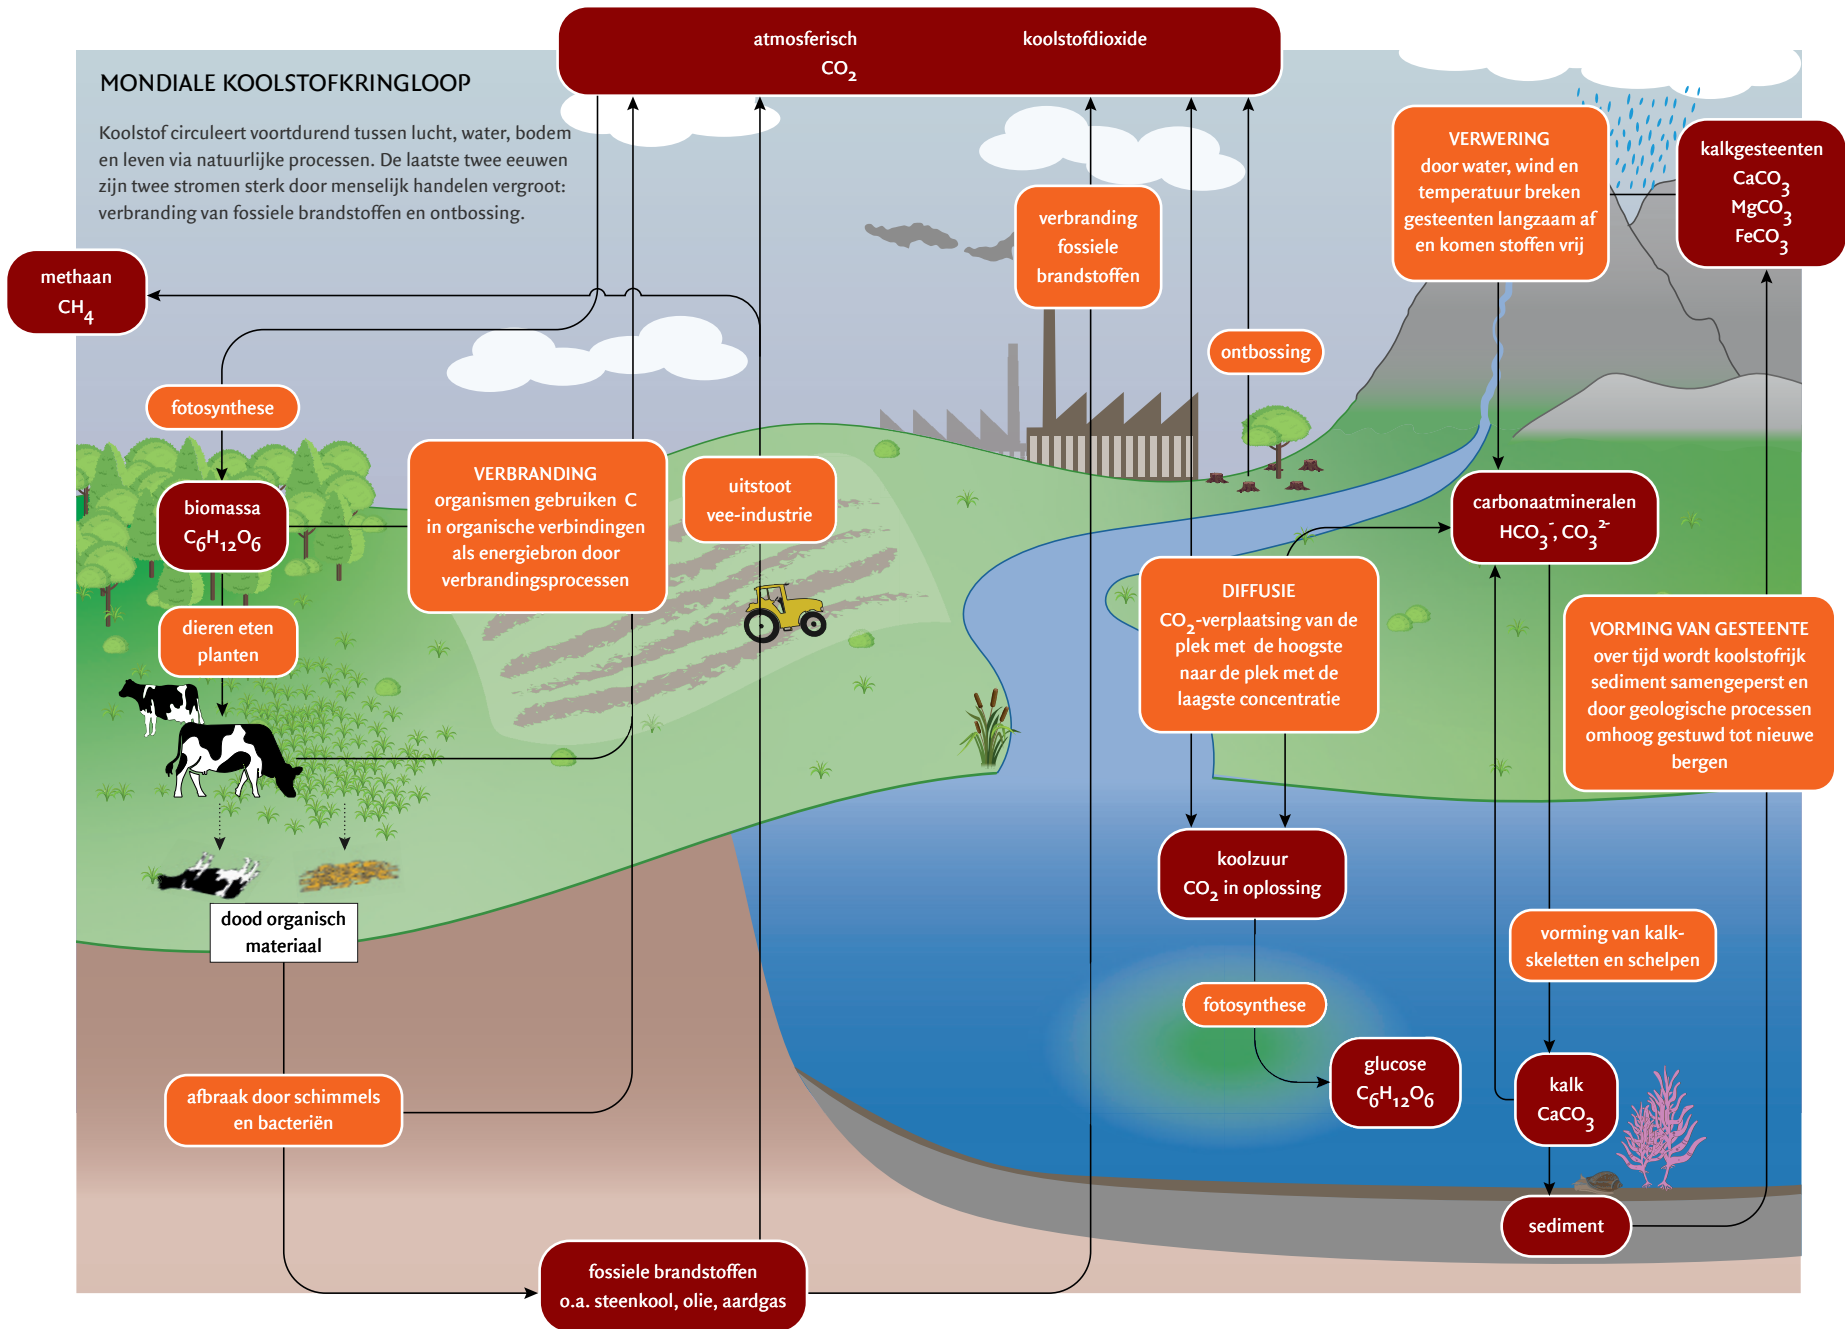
atmosferisch koolstofdioxide
$CO_2$

MONDIALE KOOLSTOFKRINGLOOP

Koolstof circuleert voortdurend tussen lucht, water, bodem en leven via natuurlijke processen. De laatste twee eeuwen zijn twee stromen sterk door menselijk handelen vergroot: verbranding van fossiele brandstoffen en ontbossing.

methaan
$CH_4$

fotosynthese

biomassa
$C_6H_{12}O_6$

dieren eten planten

VERBRANDING
organismen gebruiken C in organische verbindingen als energiebron door verbrandingsprocessen

uitstoot vee-industrie

verbranding fossiele brandstoffen

ontbossing

VERWERING
door water, wind en temperatuur breken gesteenten langzaam af en komen stoffen vrij

kalkgesteenten
$CaCO_3$
$MgCO_3$
$FeCO_3$

carbonaatmineralen
$HCO_3^-$, $CO_3^{2-}$

DIFFUSIE
$CO_2$-verplaatsing van de plek met de hoogste naar de plek met de laagste concentratie

VORMING VAN GESTEENTE
over tijd wordt koolstofrijk sediment samengeperst en door geologische processen omhoog gestuwd tot nieuwe bergen

dood organisch materiaal

koolzuur
$CO_2$ in oplossing

vorming van kalkskeletten en schelpen

fotosynthese

glucose
$C_6H_{12}O_6$

kalk
$CaCO_3$

afbraak door schimmels en bacteriën

sediment

fossiele brandstoffen
o.a. steenkool, olie, aardgas